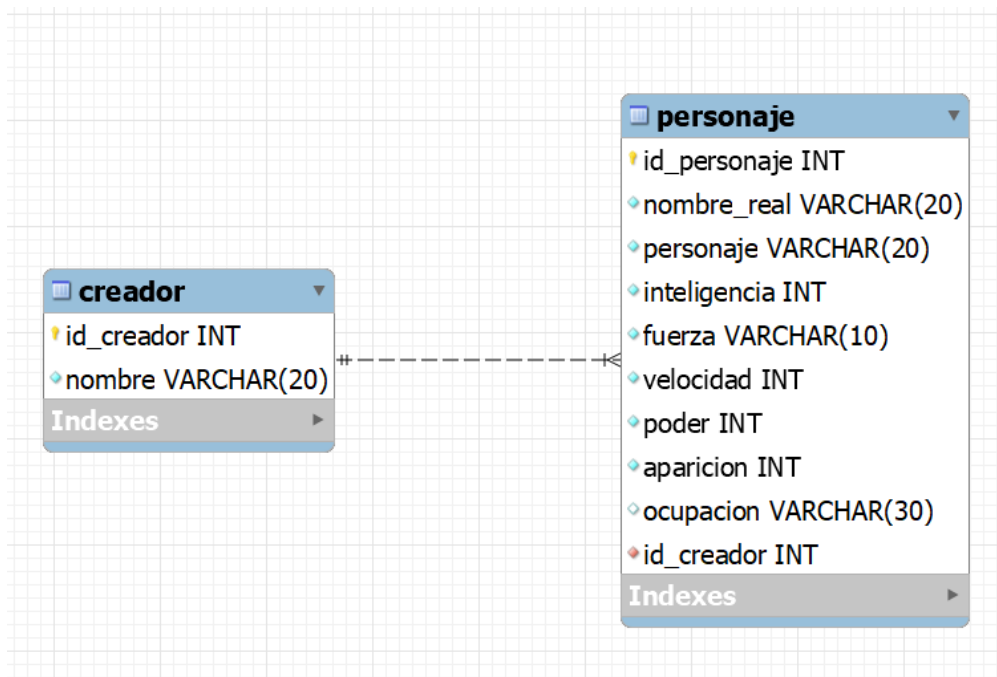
creador
id_creador INT
nombre VARCHAR(20)
Indexes

personaje
id_personaje INT
nombre_real VARCHAR(20)
personaje VARCHAR(20)
inteligencia INT
fuerza VARCHAR(10)
velocidad INT
poder INT
aparicion INT
ocupacion VARCHAR(30)
id_creador INT
Indexes